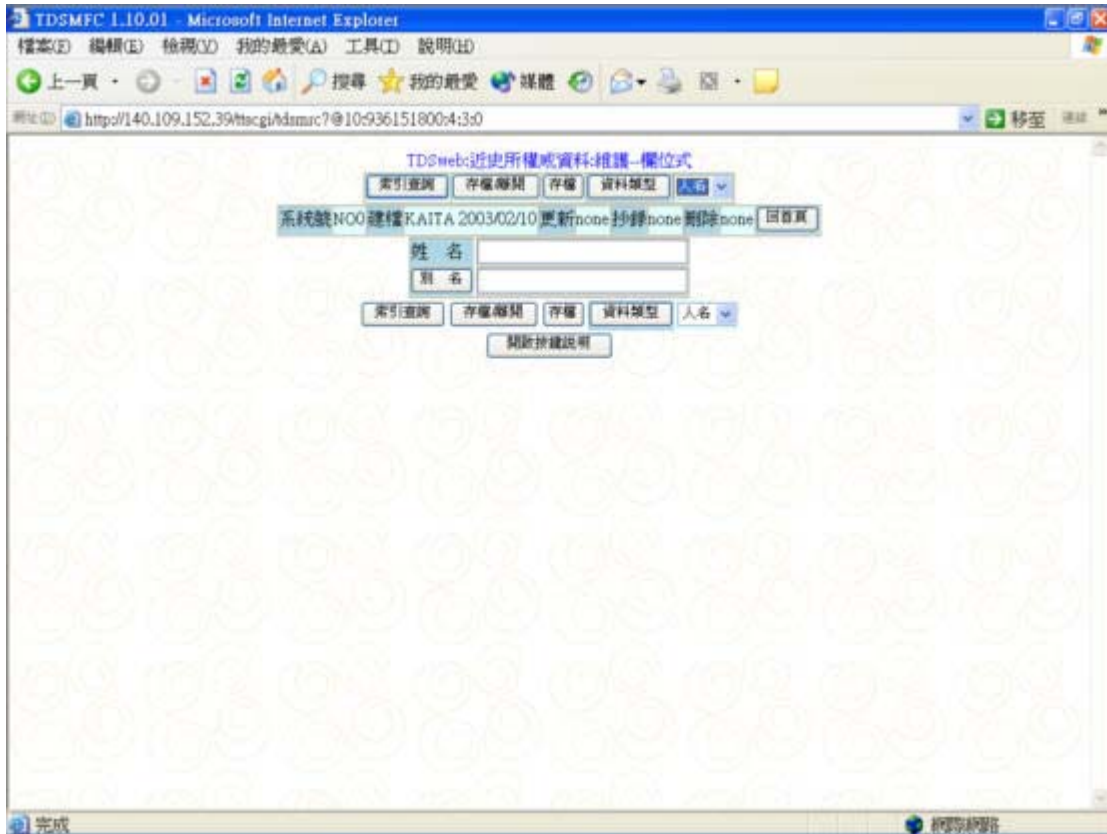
TDSMFC 1.10.01 - Microsoft Internet Explorer

檔案(F) 編輯(E) 檢視(V) 我的最愛(A) 工具(T) 說明(H)

上一頁 搜尋 我的最愛 媒體

網址(D) http://140.109.152.39/ttscgi/tdsmrc?@10:936151800:4:3:0

移至 連結

TDSweb:近史所權威資料:維護--欄位式

索引查詢 存檔離開 存檔 資料類型 人名

系統號N00 建檔KAITA 2003/02/10 更新none 抄錄none 刪除none 回首頁

姓 名

別 名

索引查詢 存檔離開 存檔 資料類型 人名

開啟按鍵說明

完成

網際網路